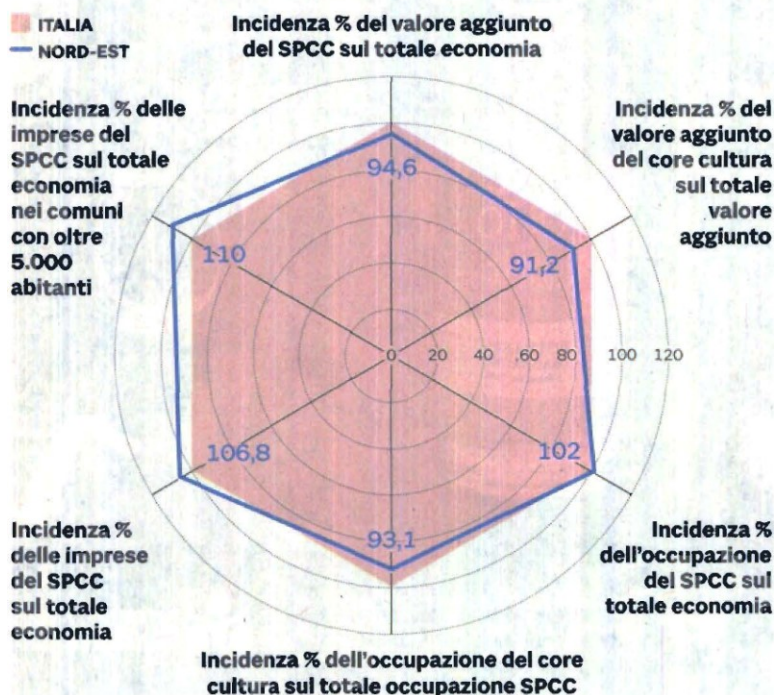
ITALIA
NORD-EST

Incidenza % del valore aggiunto del SPCC sul totale economia

Incidenza % del valore aggiunto del core cultura sul totale valore aggiunto

Incidenza % delle imprese del SPCC sul totale economia nei comuni con oltre 5.000 abitanti

94,6

110

91,2

0 20 40 60 80 100 120

106,8

102

93,1

Incidenza % delle imprese del SPCC sul totale economia

Incidenza % dell'occupazione del SPCC sul totale economia

Incidenza % dell'occupazione del core cultura sul totale occupazione SPCC